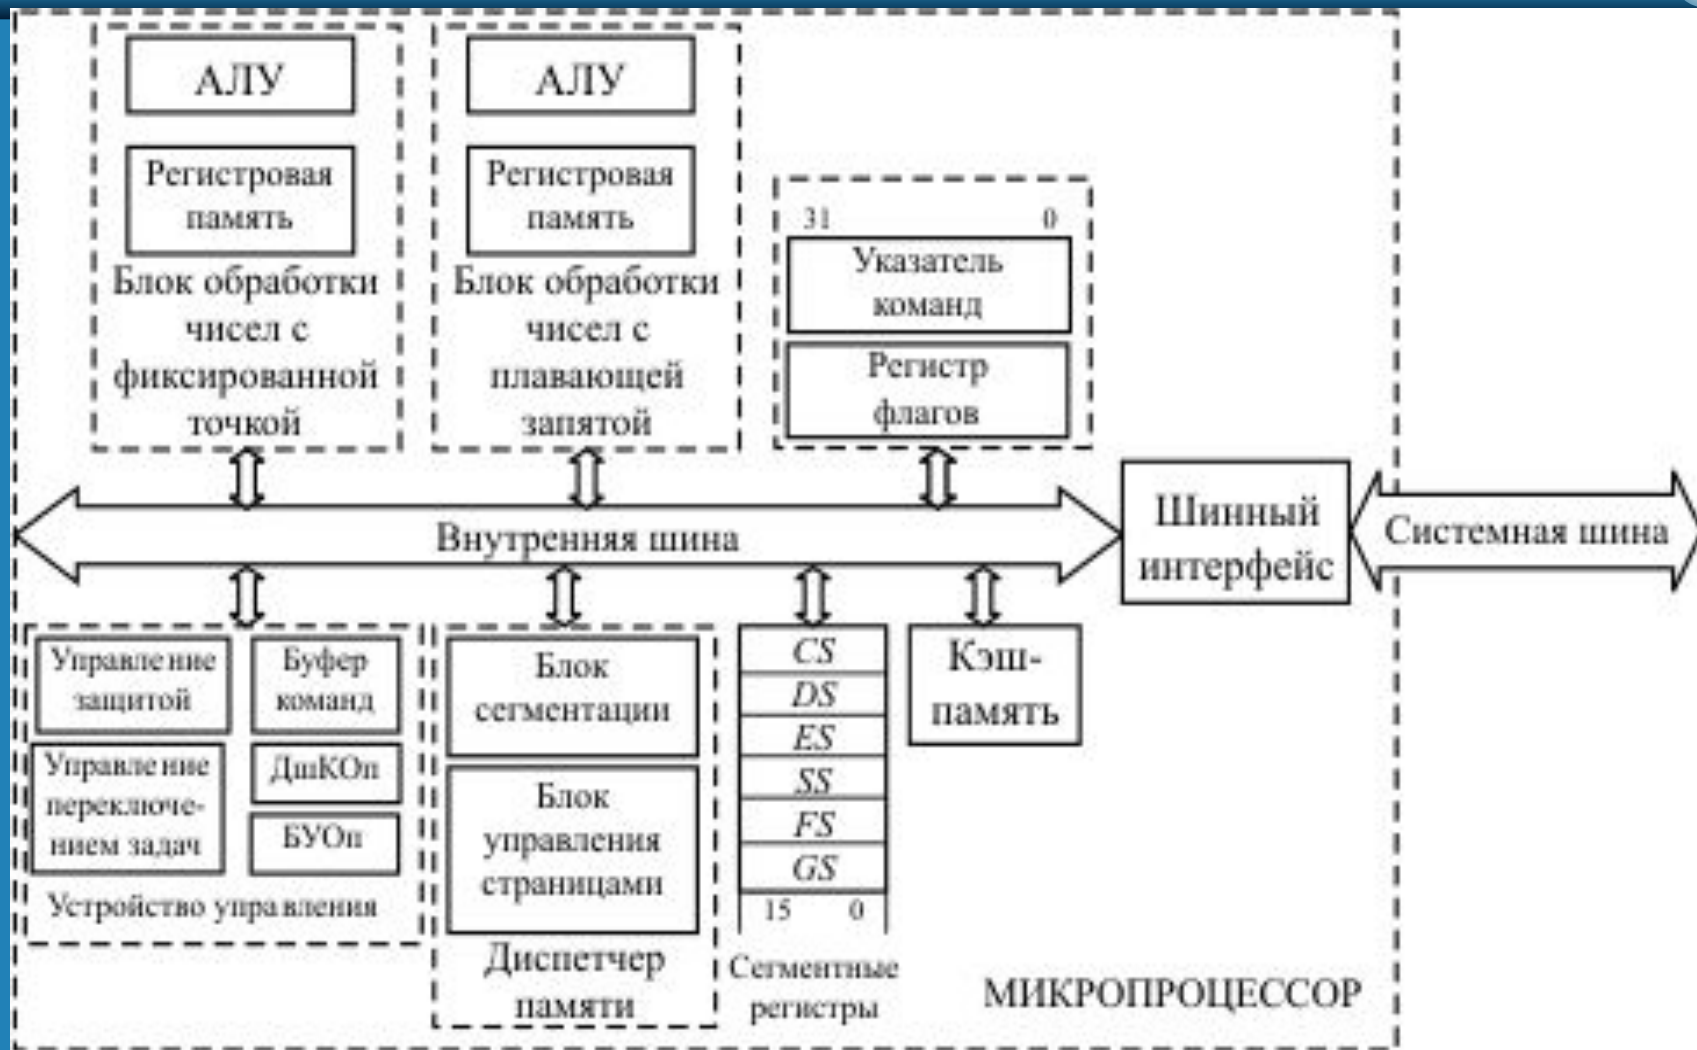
АЛУ

Регистровая память

Блок обработки чисел с фиксированной точкой

АЛУ

Регистровая память

Блок обработки чисел с плавающей запятой

31 0

Указатель команд

Регистр флагов

Внутренняя шина

Шинный интерфейс

Системная шина

Управление защитой

Буфер команд

Управление переключением задач

ДшКОп

БУОп

Устройство управления

Блок сегментации

Блок управления страницами

Диспетчер памяти

$CS$

$DS$

$ES$

$SS$

$FS$

$GS$

15 0

Сегментные регистры

Кэш-память

МИКРОПРОЦЕССОР